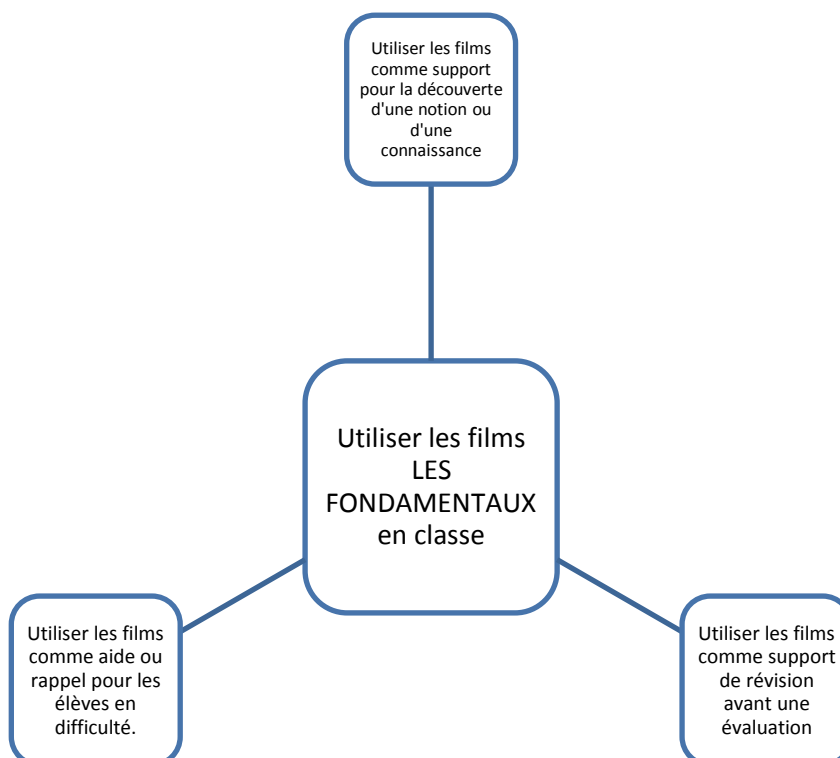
Utiliser les films comme support pour la découverte d'une notion ou d'une connaissance

Utiliser les films LES FONDAMENTAUX en classe

Utiliser les films comme aide ou rappel pour les élèves en difficulté.

Utiliser les films comme support de révision avant une évaluation